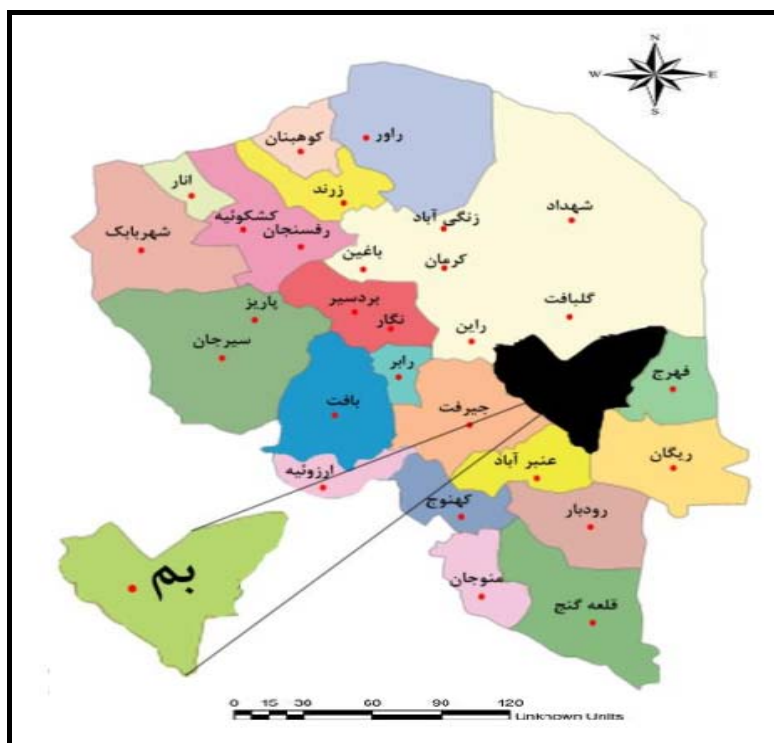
N
W
E
S

راور
کوهبنان
زرند
انار
کشکوئیه
شهربابک
رفسنجان
زنگی آباد
شهداد
باغین
کرمان
بردسیر
پاریز
نگار
گلباغت
راین
سیرجان
رابر
فهرج
بافت
جیرفت
ریگان
عنبر آباد
ارزوئیه
کهنوج
رودبار
بم
منوجان
قلعه گنج

0 15 30 60 90 120
Unknown Units